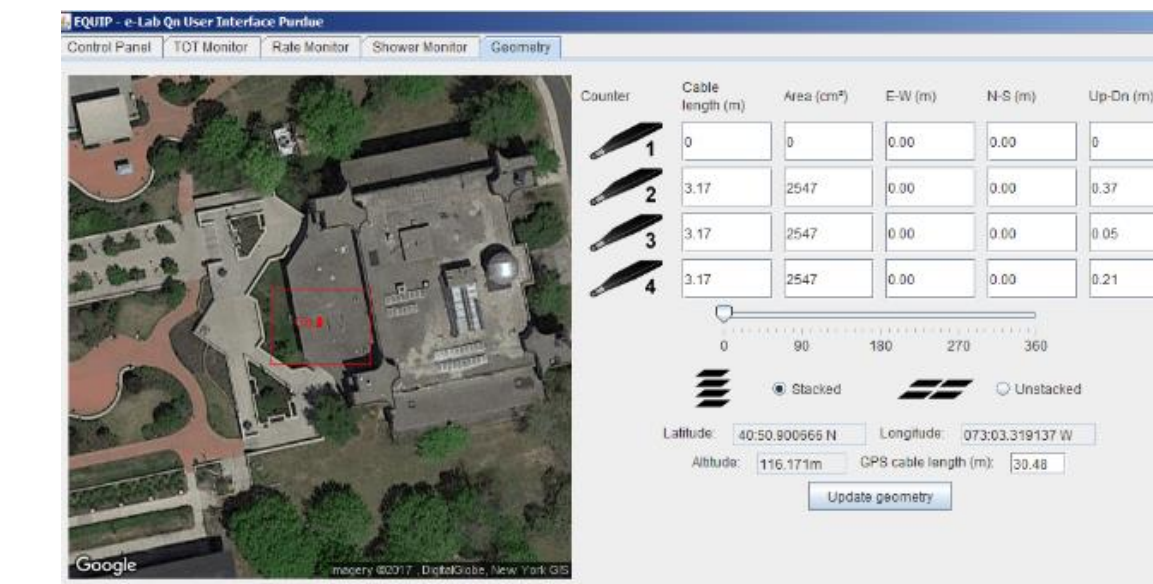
EQUIP - e-Lab Qn User Interface Purdue

Control Panel | TOT Monitor | Rate Monitor | Shower Monitor | Geometry

| Counter | Cable length (m) | Area (cm²) | E-W (m) | N-S (m) | Up-Dn (m) |
|---|---|---|---|---|---|
| 1 | 0 | 0 | 0.00 | 0.00 | 0 |
| 2 | 3.17 | 2547 | 0.00 | 0.00 | 0.37 |
| 3 | 3.17 | 2547 | 0.00 | 0.00 | 0.05 |
| 4 | 3.17 | 2547 | 0.00 | 0.00 | 0.21 |

0 90 180 270 360

Stacked Unstacked

Latitude: 40:50.900666 N Longitude: 073:03.319137 W

Altitude: 116.171m GPS cable length (m): 30.48

Update geometry

Google magery ©2017, DigitalGlobe, New York GIS